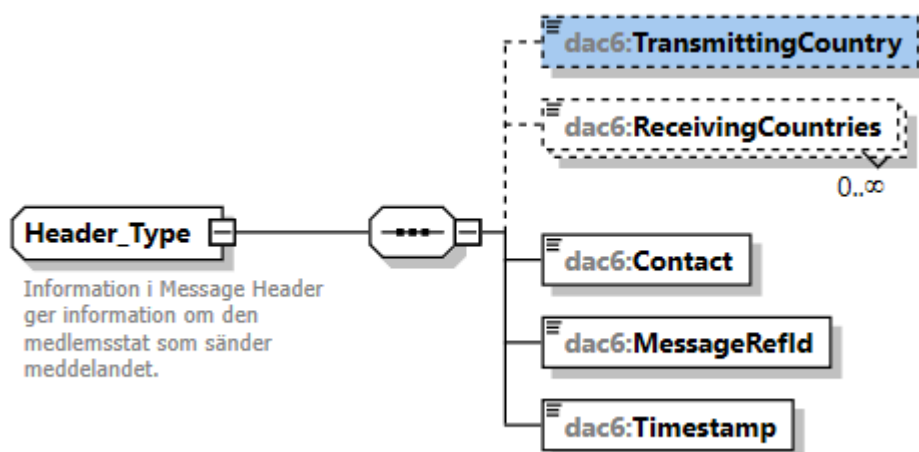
dac6:TransmittingCountry

dac6:ReceivingCountries

0..∞

Header_Type

Information i Message Header ger information om den medlemsstat som sänder meddelandet.

dac6:Contact

dac6:MessageRefId

dac6:Timestamp